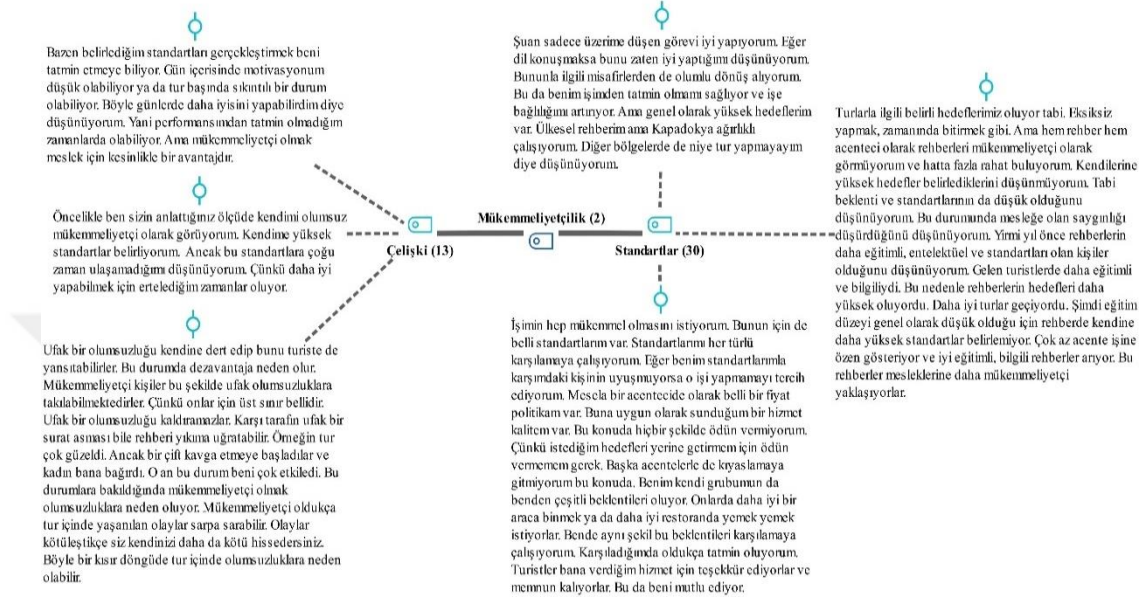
Bazen belirlediğim standartları gerçekleştirmek beni tatmin etmeye biliyor. Gün içerisinde motivasyonum düşük olabiliyor ya da tur başında sıkıntılı bir durum olabiliyor. Böyle günlerde daha iyisini yapabilirdim diye düşünüyorum. Yani performansımdan tatmin olmadığım zamanlarda olabiliyor. Ama mükemmeliyetçi olmak meslek için kesinlikle bir avantajdır.

Öncelikle ben sizin anlattığınız ölçüde kendimi olumsuz mükemmeliyetçi olarak görüyorum. Kendime yüksek standartlar belirliyorum. Ancak bu standartlara çoğu zaman ulaşamadığımı düşünüyorum. Çünkü daha iyi yapabilmek için ertelediğim zamanlar oluyor.

Ufak bir olumsuzluğu kendine dert edip bunu turiste de yansıtabilirler. Bu durumda dezavantaja neden olur. Mükemmeliyetçi kişiler bu şekilde ufak olumsuzluklara takılabilmektedirler. Çünkü onlar için üst sınır bellidir. Ufak bir olumsuzluğu kaldıramazlar. Karşı tarafın ufak bir surat asması bile rehberi yıkıma uğratabilir. Örneğin tur çok güzeldi. Ancak bir çift kavga etmeye başladılar ve kadın bana bağırdı. O an bu durum beni çok etkiledi. Bu durumlara bakıldığında mükemmeliyetçi olmak olumsuzluklara neden oluyor. Mükemmeliyetçi oldukça tur içinde yaşanılan olaylar sarpa sarabilir. Olaylar kötüleştikçe siz kendinizi daha da kötü hissedersiniz. Böyle bir kısır döngüde tur içinde olumsuzluklara neden olabilir.

Çelişki (13)

Mükemmeliyetçilik (2)

Standartlar (30)

Şuan sadece üzerime düşen görevi iyi yapıyorum. Eğer dil konuşmaksa bunu zaten iyi yaptığımı düşünüyorum. Bununla ilgili misafirlerden de olumlu dönüş alıyorum. Bu da benim işimden tatmin olmamı sağlıyor ve işe bağlılığımı artırıyor. Ama genel olarak yüksek hedeflerim var. Ülkesel rehberim ama Kapadokya ağırlıklı çalışıyorum. Diğer bölgelerde de niye tur yapmayayım diye düşünüyorum.

İşimin hep mükemmel olmasını istiyorum. Bunun için de belli standartlarım var. Standartlarımı her türlü karşılamaya çalışıyorum. Eğer benim standartlarımla karşımdaki kişinin uyuşmuyorsa o işi yapmamayı tercih ediyorum. Mesela bir acentecide olarak belli bir fiyat politikam var. Buna uygun olarak sunduğum bir hizmet kalitem var. Bu konuda hiçbir şekilde ödün vermiyorum. Çünkü istediğim hedefleri yerine getirmem için ödün vermemem gerek. Başka acentelerle de kıyaslamaya gitmiyorum bu konuda. Benim kendi grubumun da benden çeşitli beklentileri oluyor. Onlarda daha iyi bir araca binmek ya da daha iyi restoranda yemek yemek istiyorlar. Bende aynı şekil bu beklentileri karşılamaya çalışıyorum. Karşıladığımda oldukça tatmin oluyorum. Turistler bana verdiğim hizmet için teşekkür ediyorlar ve memnun kalıyorlar. Bu da beni mutlu ediyor.

Turlarla ilgili belirli hedeflerimiz oluyor tabi. Eksiksiz yapmak, zamanında bitirmek gibi. Ama hem rehber hem acenteci olarak rehberleri mükemmeliyetçi olarak görmüyorum ve hatta fazla rahat buluyorum. Kendilerine yüksek hedefler belirlediklerini düşünmüyorum. Tabi beklenti ve standartlarının da düşük olduğunu düşünüyorum. Bu durumunda mesleğe olan saygınlığı düşürdüğünü düşünüyorum. Yirmi yıl önce rehberlerin daha eğitimli, entelektüel ve standartları olan kişiler olduğunu düşünüyorum. Gelen turistlerde daha eğitimli ve bilgiliydi. Bu nedenle rehberlerin hedefleri daha yüksek oluyordu. Daha iyi turlar geçiyordu. Şimdi eğitim düzeyi genel olarak düşük olduğu için rehberde kendine daha yüksek standartlar belirlemiyor. Çok az acente işine özen gösteriyor ve iyi eğitimli, bilgili rehberler arıyor. Bu rehberler mesleklerine daha mükemmeliyetçi yaklaşıyorlar.